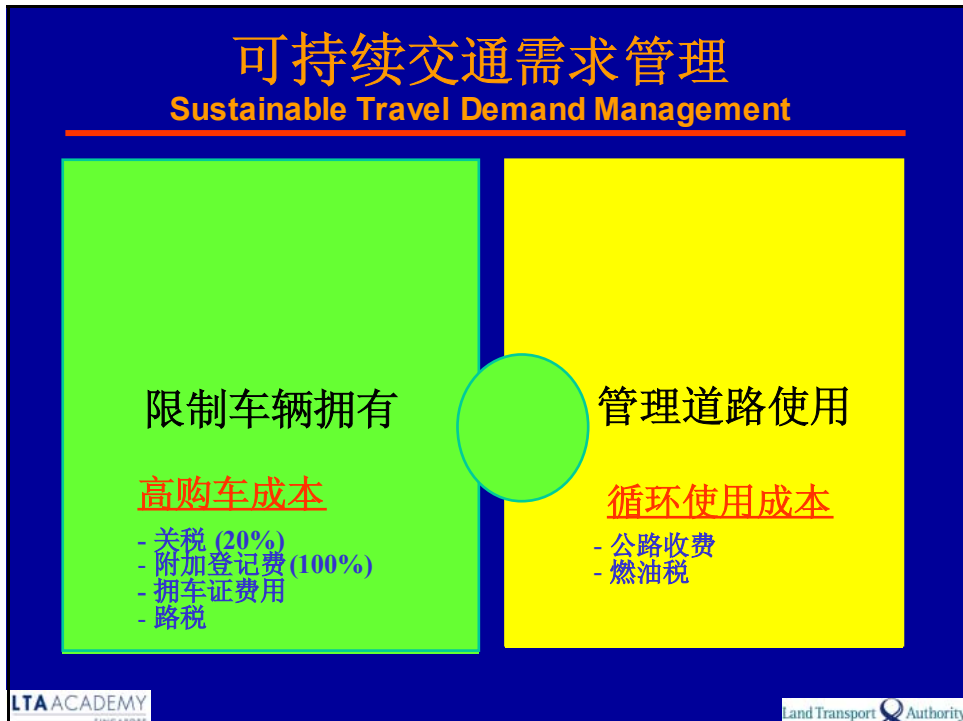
可持续交通需求管理
Sustainable Travel Demand Management

限制车辆拥有

高购车成本

- 关税 (20%)
- 附加登记费(100%)
- 拥车证费用
- 路税

管理道路使用

循环使用成本

- 公路收费
- 燃油税

LTA ACADEMY

Land Transport Authority